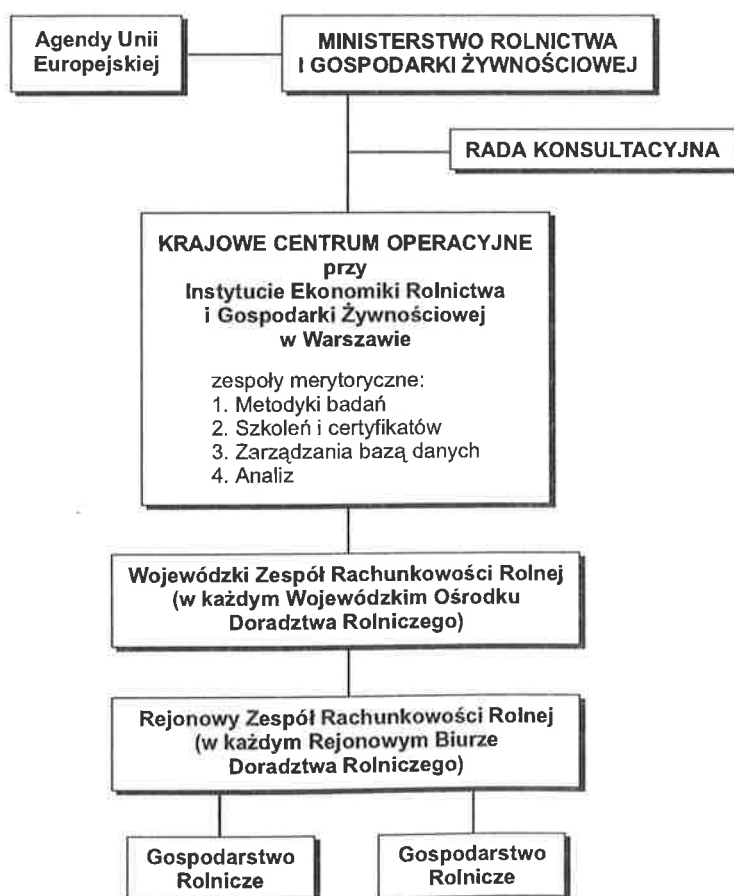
Agendy Unii Europejskiej

MINISTERSTWO ROLNICTWA I GOSPODARKI ŻYWNOŚCIOWEJ

RADA KONSULTACYJNA

KRAJOWE CENTRUM OPERACYJNE przy Instytucie Ekonomiki Rolnictwa i Gospodarki Żywnościowej w Warszawie

zespoły merytoryczne:
1. Metodyki badań
2. Szkoleń i certyfikatów
3. Zarządzania bazą danych
4. Analiz

Wojewódzki Zespół Rachunkowości Rolnej (w każdym Wojewódzkim Ośrodku Doradztwa Rolniczego)

Rejonowy Zespół Rachunkowości Rolnej (w każdym Rejonowym Biurze Doradztwa Rolniczego)

Gospodarstwo Rolnicze

Gospodarstwo Rolnicze